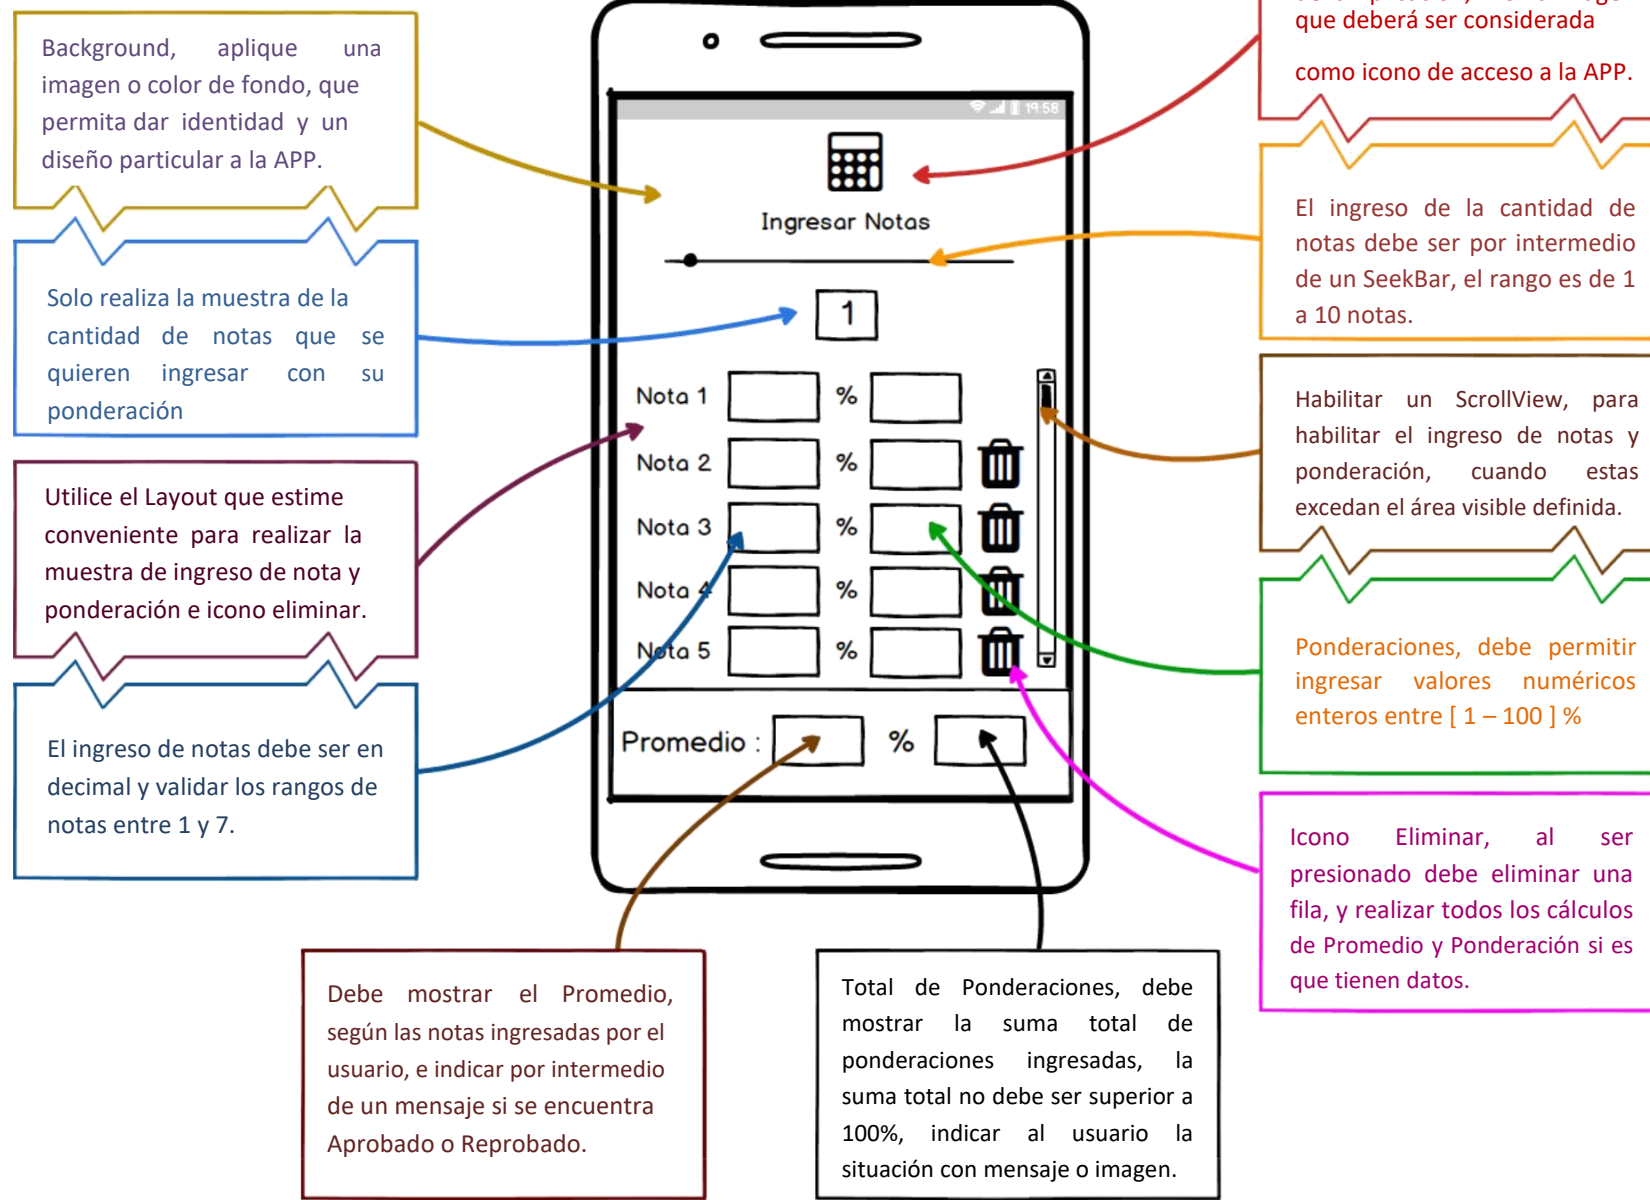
Background, aplique una imagen o color de fondo, que permita dar identidad y un diseño particular a la APP.

Solo realiza la muestra de la cantidad de notas que se quieren ingresar con su ponderación

Utilice el Layout que estime conveniente para realizar la muestra de ingreso de nota y ponderación e icono eliminar.

El ingreso de notas debe ser en decimal y validar los rangos de notas entre 1 y 7.

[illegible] que deberá ser considerada como icono de acceso a la APP.

El ingreso de la cantidad de notas debe ser por intermedio de un SeekBar, el rango es de 1 a 10 notas.

Habilitar un ScrollView, para habilitar el ingreso de notas y ponderación, cuando estas excedan el área visible definida.

Ponderaciones, debe permitir ingresar valores numéricos enteros entre [ 1 – 100 ] %

Icono Eliminar, al ser presionado debe eliminar una fila, y realizar todos los cálculos de Promedio y Ponderación si es que tienen datos.

19:58

Ingresar Notas

1

| Nota 1 | | % | |
|---|---|---|---|
| Nota 2 | | % | |
| Nota 3 | | % | |
| Nota 4 | | % | |
| Nota 5 | | % | |

Promedio : %

Debe mostrar el Promedio, según las notas ingresadas por el usuario, e indicar por intermedio de un mensaje si se encuentra Aprobado o Reprobado.

Total de Ponderaciones, debe mostrar la suma total de ponderaciones ingresadas, la suma total no debe ser superior a 100%, indicar al usuario la situación con mensaje o imagen.